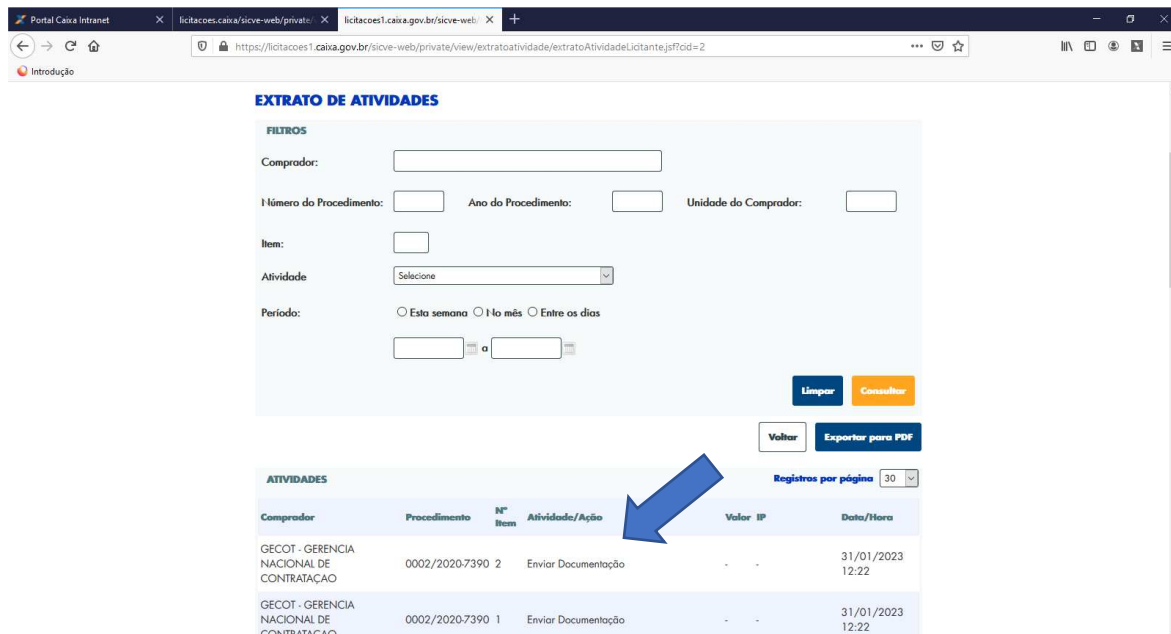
Portal Caixa Intranet ✕ licitacoes.caixa/sicve-web/private/ ✕ licitacoes1.caixa.gov.br/sicve-web/ ✕ +

https://licitacoes1.caixa.gov.br/sicve-web/private/view/extratoatividade/extratoAtividadeLicitante.jsf?cid=2

Introdução

EXTRATO DE ATIVIDADES

FILTROS

Comprador:

Número do Procedimento: Ano do Procedimento: Unidade do Comprador:

Item:

Atividade Selecione

Período: Esta semana No mês Entre os dias

a

Limpar Consultar

Voltar Exportar para PDF

ATIVIDADES

Registros por página 30

| Comprador | Procedimento | Nº Item | Atividade/Ação | Valor | IP | Data/Hora |
|---|---|---|---|---|---|---|
| GECOT - GERENCIA NACIONAL DE CONTRATAÇAO | 0002/2020-7390 | 2 | Enviar Documentação | - | - | 31/01/2023 12:22 |
| GECOT - GERENCIA NACIONAL DE CONTRATAÇAO | 0002/2020-7390 | 1 | Enviar Documentação | - | - | 31/01/2023 12:22 |